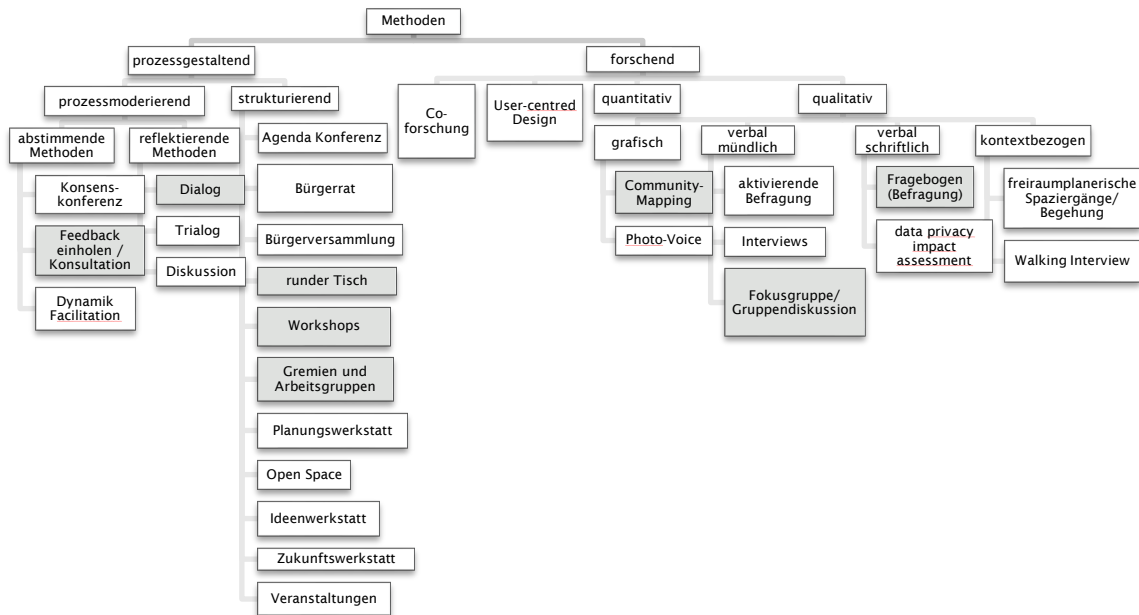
Methoden

prozessgestaltend

prozessmoderierend

abstimmende Methoden

Konsens-konferenz

Feedback einholen / Konsultation

Dynamik Facilitation

reflektierende Methoden

Dialog

Trialog

Diskussion

strukturierend

Agenda Konferenz

Bürgerrat

Bürgerversammlung

runder Tisch

Workshops

Gremien und Arbeitsgruppen

Planungswerkstatt

Open Space

Ideenwerkstatt

Zukunftswerkstatt

Veranstaltungen

forschend

Co-forschung

User-centred Design

quantitativ

grafisch

Community-Mapping

Photo-Voice

qualitativ

verbal mündlich

aktivierende Befragung

Interviews

Fokusgruppe/ Gruppendiskussion

verbal schriftlich

Fragebogen (Befragung)

data privacy impact assessment

kontextbezogen

freiraumplanerische Spaziergänge/ Begehung

Walking Interview